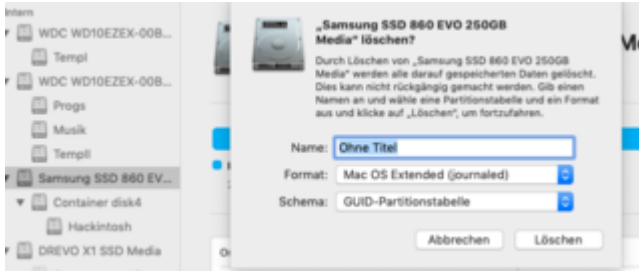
Intern

WDC WD10EZEX-00B...

Templ

WDC WD10EZEX-00B...

Progs

Musik

Templl

Samsung SSD 860 EV...

Container disk4

Hackintosh

DREVO X1 SSD Media

„Samsung SSD 860 EVO 250GB Media" löschen?

Durch Löschen von „Samsung SSD 860 EVO 250GB Media" werden alle darauf gespeicherten Daten gelöscht. Dies kann nicht rückgängig gemacht werden. Gib einen Namen an und wähle eine Partitionstabelle und ein Format aus und klicke auf „Löschen", um fortzufahren.

Name: Ohne Titel

Format: Mac OS Extended (journaled)

Schema: GUID-Partitionstabelle

Abbrechen

Löschen

Mi